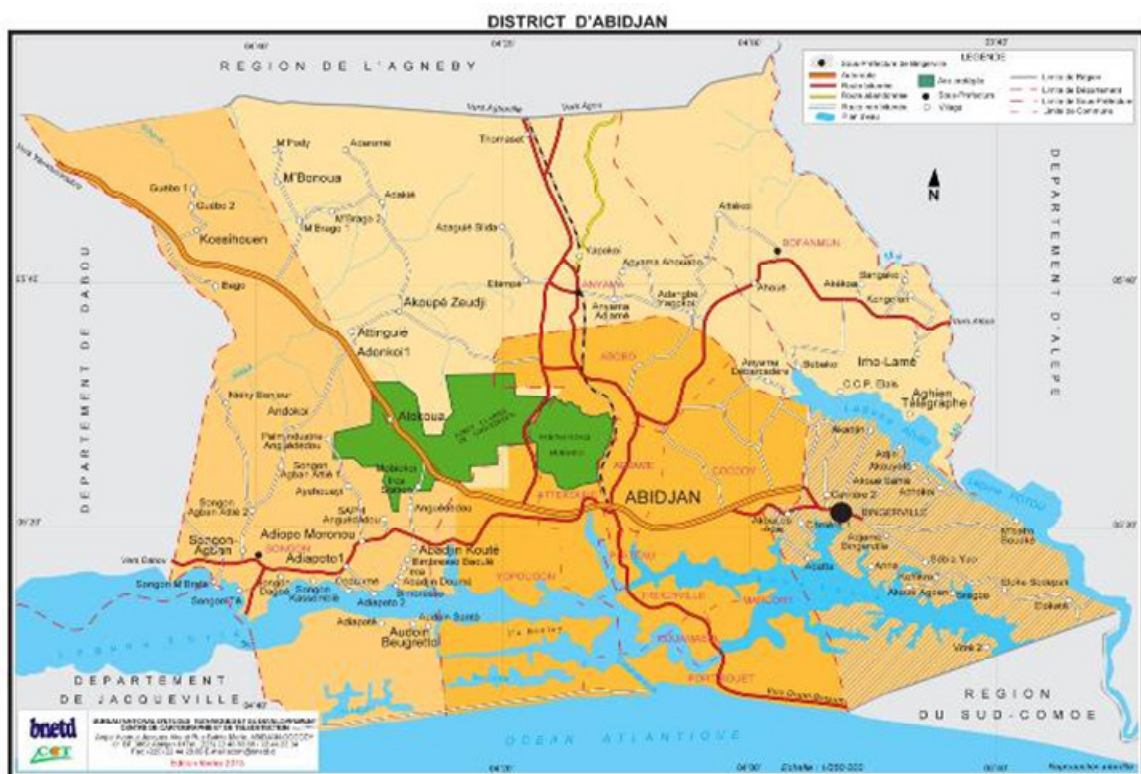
DISTRICT D'ABIDJAN

REGION DE L'AGNEBY

LEGENDE

N

DEPARTEMENT DE DABOU

DEPARTEMENT D'ALEPE

M'Bonoua

Koessihouen

Akoupé Zeudji

Attinguié

Adonkoi1

Alokoua

ANYAMA

ABOBO

BONFANMUN

Imo-Lamé

C.C.P. Elais

Aghien Télégraphe

ABIDJAN

ADJAME

COCODY

ATTECOUBE

BINGERVILLE

Songon-Agban

SONGON

Adiopo Moronou

Adiapoto1

Abadjin Kouté

YOPOUGON

PLATEAU

TREICHVILLE

MARCORY

KOUMASSI

PORT-BOUET

Audoin Beugretoa

DEPARTEMENT DE JACQUEVILLE

REGION DU SUD-COMOE

OCEAN ATLANTIQUE

bnetd

CCT

Echelle : 1/250 000